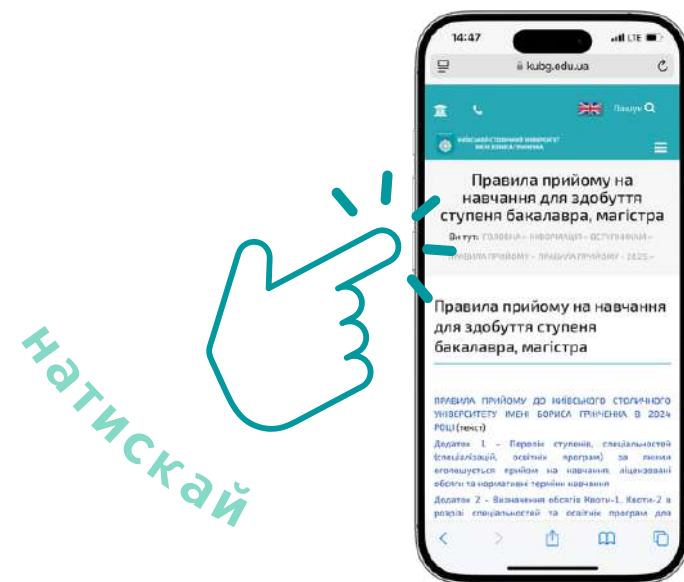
натискай

14:47
LTE

kubg.edu.ua

Пошук

КИЇВСЬКИЙ СТОЛИЧНИЙ УНІВЕРСИТЕТ ІМЕНІ БОРИСА ГРІНЧЕНКА

Правила прийому на навчання для здобуття ступеня бакалавра, магістра

Ви тут: ГОЛОВНА › ІНФОРМАЦІЯ › ВСТУПНИКАМ › ПРАВИЛА ПРИЙОМУ › ПРАВИЛА ПРИЙОМУ - 2025

Правила прийому на навчання для здобуття ступеня бакалавра, магістра

ПРАВИЛА ПРИЙОМУ ДО КИЇВСЬКОГО СТОЛИЧНОГО УНІВЕРСИТЕТУ ІМЕНІ БОРИСА ГРІНЧЕНКА В 2024 РОЦІ (текст)

Додаток 1 – Перелік ступенів, спеціальностей (спеціалізацій, освітніх програм) за якими оголошується прийом на навчання, ліцензовані обсяги та нормативні терміни навчання

Додаток 2 – Визначення обсягів Квоти-1, Квоти-2 в розрізі спеціальностей та освітніх програм для